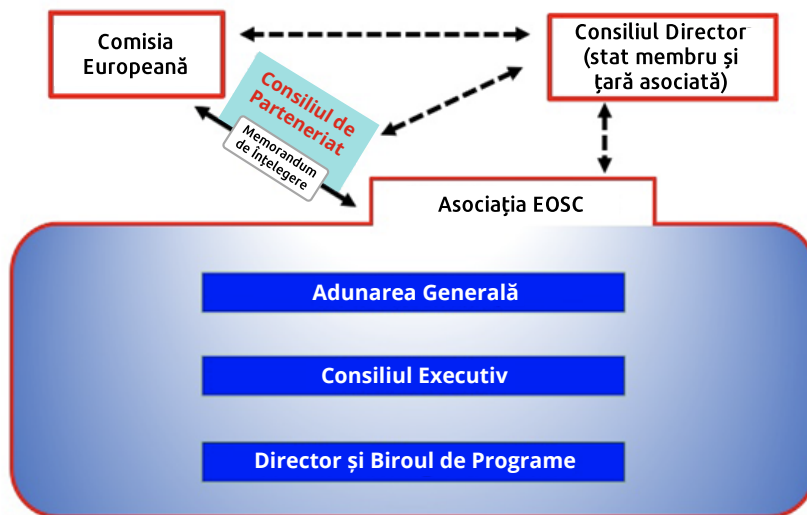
Comisia Europeană

Consiliul Director (stat membru și țară asociată)

Consiliul de Parteneriat

Memorandum de înțelegere

Asociația EOSC

Adunarea Generală

Consiliul Executiv

Director și Biroul de Programe